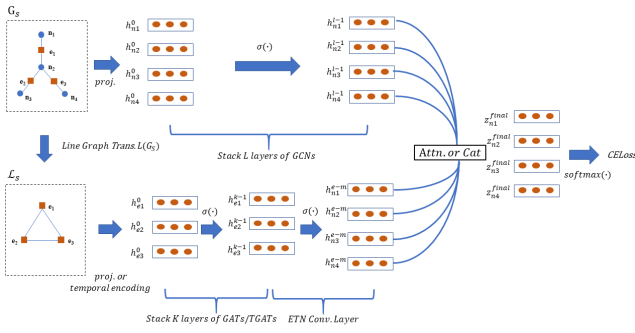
$G_s$

$n_1$ $e_1$ $n_2$ $e_2$ $e_3$ $n_3$ $n_4$

proj.

$h^0_{n1}$
$h^0_{n2}$
$h^0_{n3}$
$h^0_{n4}$

$\sigma(\cdot)$

$h^{l-1}_{n1}$
$h^{l-1}_{n2}$
$h^{l-1}_{n3}$
$h^{l-1}_{n4}$

Stack L layers of GCNs

Line Graph Trans. $L(G_S)$

$\mathcal{L}_s$

$e_1$ $e_2$ $e_3$

proj. or temporal encoding

$h^0_{e1}$
$h^0_{e2}$
$h^0_{e3}$

$\sigma(\cdot)$

$h^{k-1}_{e1}$
$h^{k-1}_{e2}$
$h^{k-1}_{e3}$

$\sigma(\cdot)$

$h^{e-m}_{n1}$
$h^{e-m}_{n2}$
$h^{e-m}_{n3}$
$h^{e-m}_{n4}$

Stack K layers of GATs/TGATs

ETN Conv. Layer

Attn. or Cat

$z^{final}_{n1}$
$z^{final}_{n2}$
$z^{final}_{n3}$
$z^{final}_{n4}$

$softmax(\cdot)$

CELoss